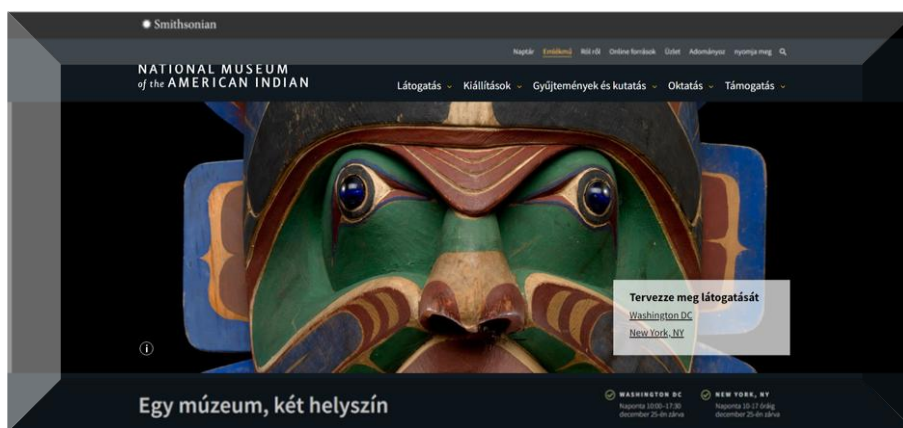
Smithsonian

Naptár Emlékmű Ról ról Online források Üzlet Adományoz nyomja meg

NATIONAL MUSEUM of the AMERICAN INDIAN

Látogatás Kiállítások Gyűjtemények és kutatás Oktatás Támogatás

Tervezze meg látogatását
Washington DC
New York, NY

Egy múzeum, két helyszín

WASHINGTON DC
Naponta 10:00–17:30
december 25-én zárva

NEW YORK, NY
Naponta 10-17 óráig
december 25-én zárva